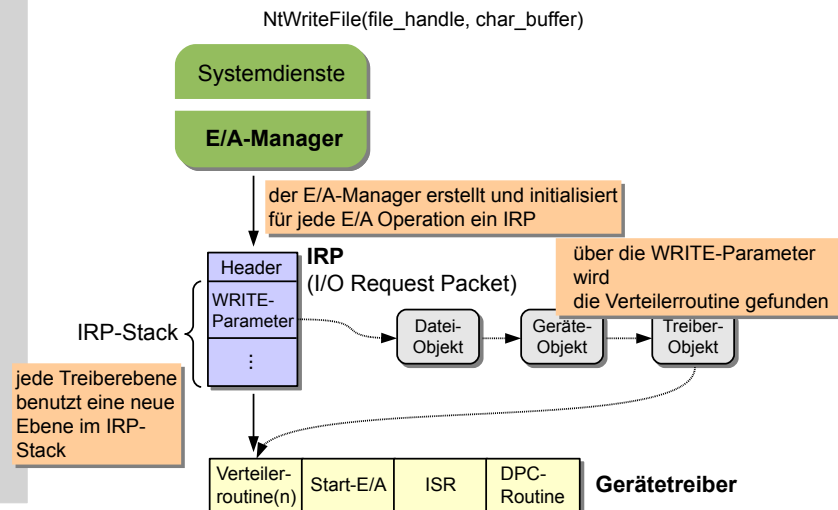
NtWriteFile(file_handle, char_buffer)

Systemdienste

E/A-Manager

der E/A-Manager erstellt und initialisiert für jede E/A Operation ein IRP

Header

IRP
(I/O Request Packet)

über die WRITE-Parameter wird
die Verteilerroutine gefunden

IRP-Stack

WRITE-Parameter

⋮

Datei-Objekt

Geräte-Objekt

Treiber-Objekt

jede Treiberebene benutzt eine neue Ebene im IRP-Stack

| Verteiler-routine(n) | Start-E/A | ISR | DPC-Routine |
|---|---|---|---|

Gerätetreiber